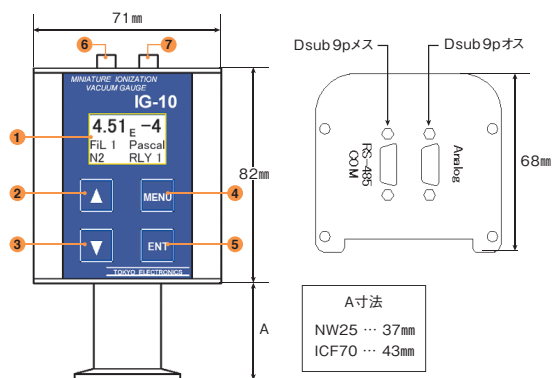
71㎜

6
7

MINIATURE IONIZATION VACUUM GAUGE
IG-10

1
4.51 E −4
FiL 1 Pascal
N2 RLY 1

2
▲
MENU
4

3
▼
ENT
5

TOKYO ELECTRONICS

82㎜

A

Dsub 9pメス
Dsub 9pオス

RS−485 COM
Analog

68㎜

| A寸法 |
|---|
| NW25 … 37㎜ |
| ICF70 … 43㎜ |